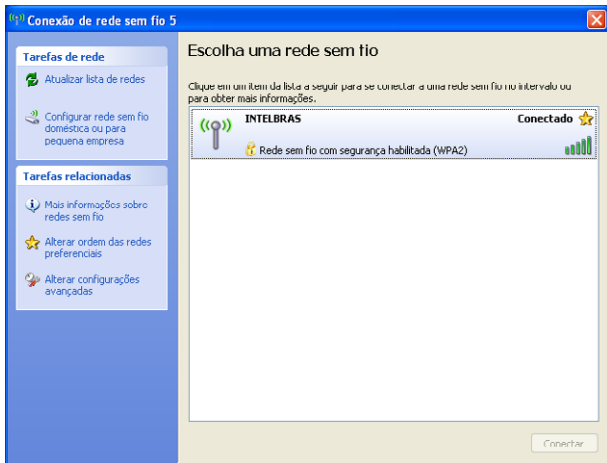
Conexão de rede sem fio 5

Tarefas de rede

Atualizar lista de redes

Configurar rede sem fio doméstica ou para pequena empresa

Tarefas relacionadas

Mais informações sobre redes sem fio

Alterar ordem das redes preferenciais

Alterar configurações avançadas

Escolha uma rede sem fio

Clique em um item da lista a seguir para se conectar a uma rede sem fio no intervalo ou para obter mais informações.

INTELBRAS

Conectado

Rede sem fio com segurança habilitada (WPA2)

Conectar